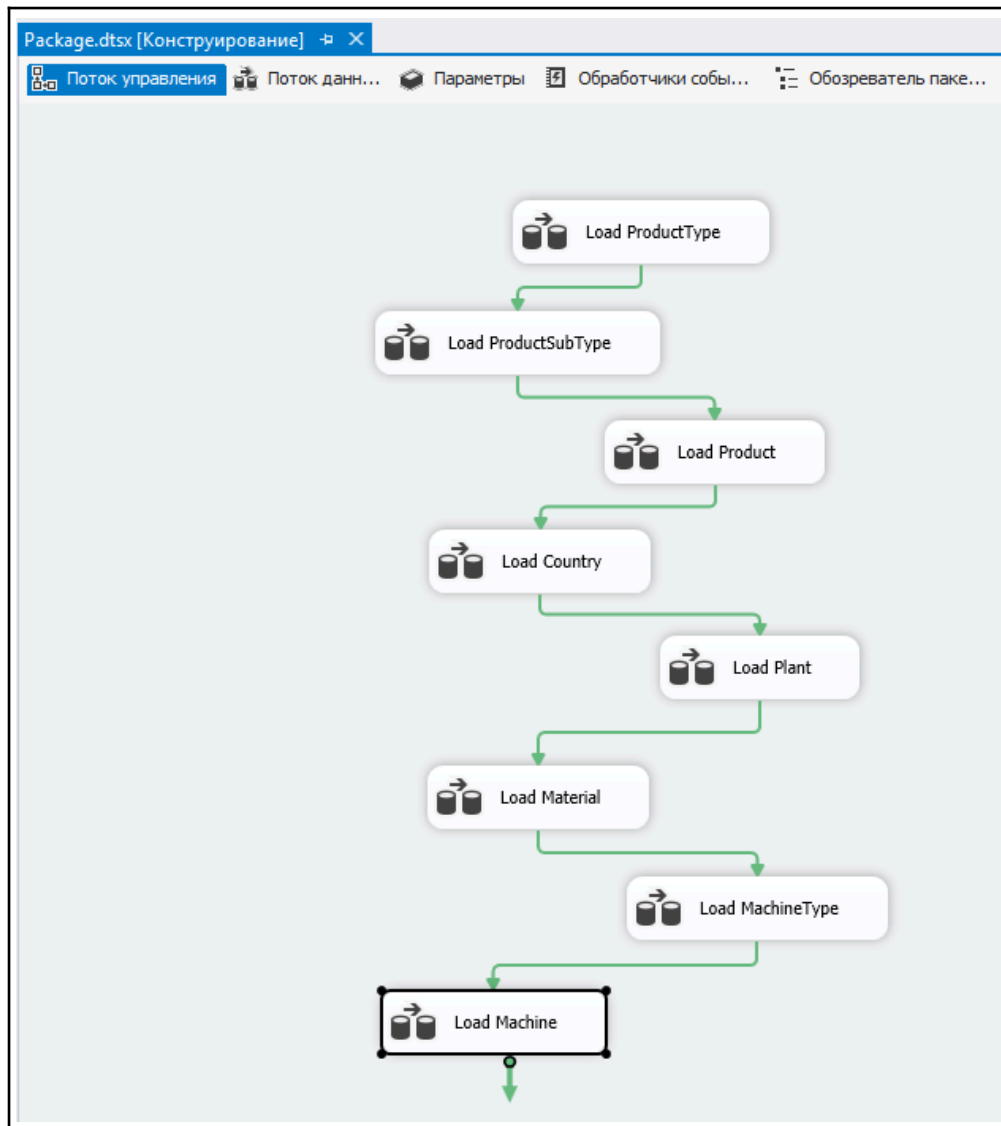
Package.dtsx [Конструирование] ⊕ ✕

Поток управления | Поток данн... | Параметры | Обработчики собы... | Обозреватель паке...

Load ProductType

Load ProductSubType

Load Product

Load Country

Load Plant

Load Material

Load MachineType

Load Machine